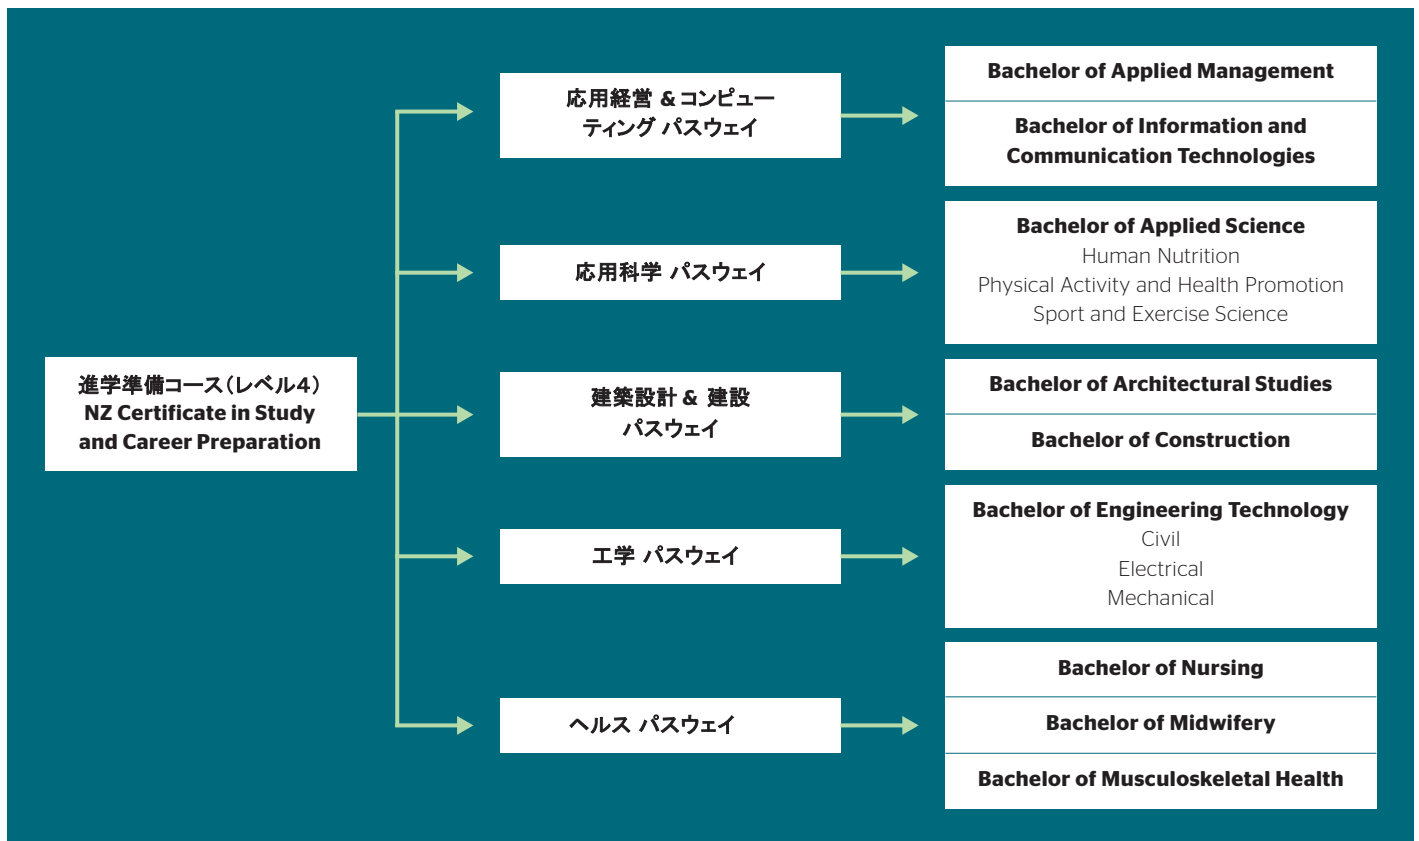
進学準備コース（レベル4）
NZ Certificate in Study and Career Preparation

応用経営 & コンピューティング パスウェイ

Bachelor of Applied Management

Bachelor of Information and Communication Technologies

応用科学 パスウェイ

Bachelor of Applied Science
Human Nutrition
Physical Activity and Health Promotion
Sport and Exercise Science

建築設計 & 建設 パスウェイ

Bachelor of Architectural Studies

Bachelor of Construction

工学 パスウェイ

Bachelor of Engineering Technology
Civil
Electrical
Mechanical

ヘルス パスウェイ

Bachelor of Nursing

Bachelor of Midwifery

Bachelor of Musculoskeletal Health